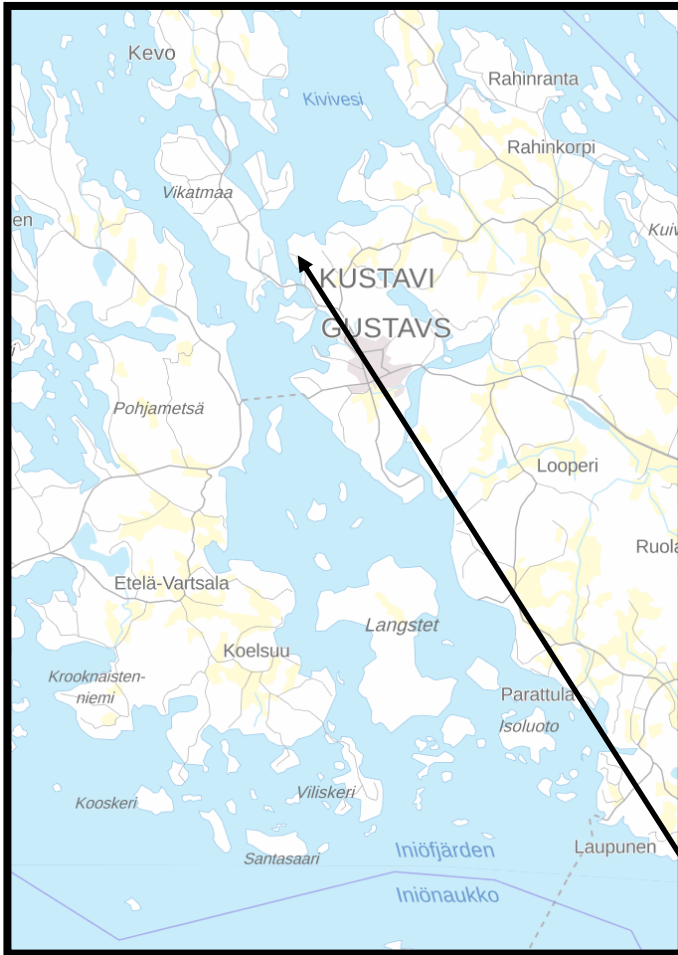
Kevo
Kivivesi
Rahinranta
Rahinkorpi
Vikatmaa
en
Kuiv
KUSTAVI
GUSTAVS
Pohjametsä
Looperi
Ruola
Etelä-Vartsala
Langstet
Koelsuu
Krooknaistenniemi
Parattula
Isoluoto
Kooskeri
Viliskeri
Santasaari
Iniöfjärden
Laupunen
Iniönaukko